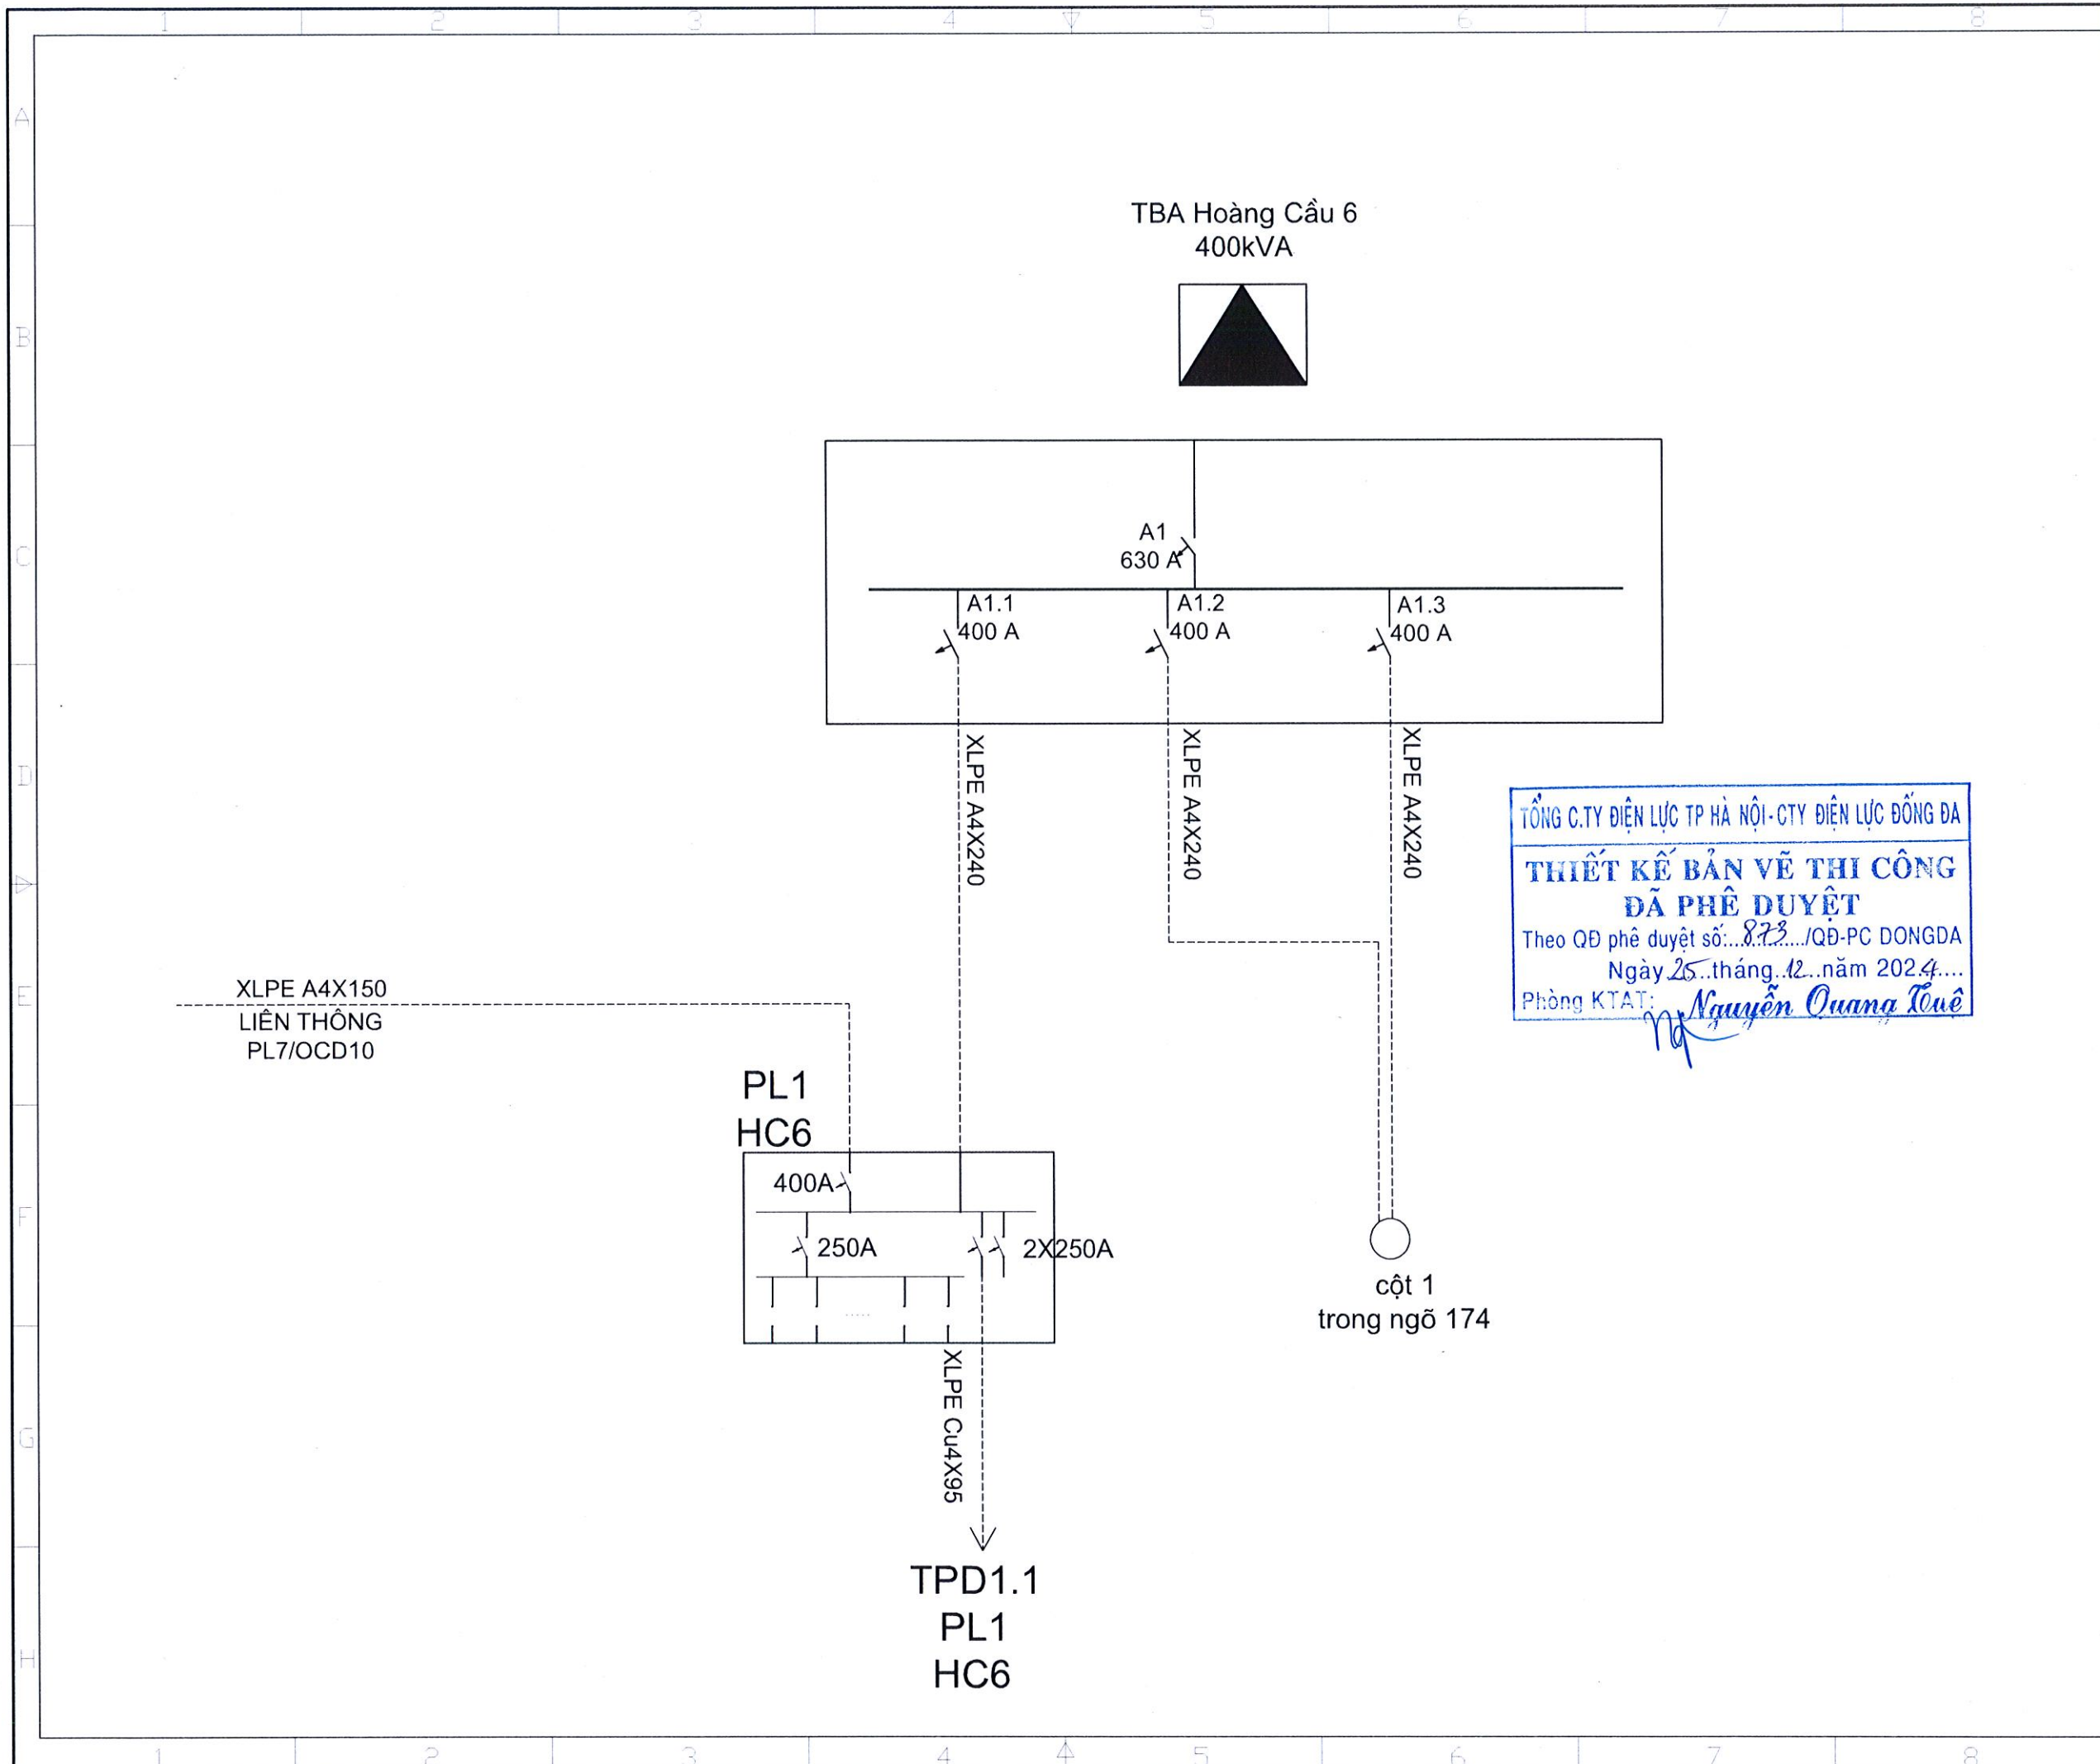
1 2 3 4 5 6 7 8

A
B
C
D
E
F
G
H

TBA Hoàng Cầu 6
400kVA

A1
630 A

A1.1
400 A

A1.2
400 A

A1.3
400 A

XLPE A4X240

XLPE A4X240

XLPE A4X240

TỔNG C.TY ĐIỆN LỰC TP HÀ NỘI-CTY ĐIỆN LỰC ĐỐNG ĐA
THIẾT KẾ BẢN VẼ THI CÔNG
ĐÃ PHÊ DUYỆT
Theo QĐ phê duyệt số:...873.../QĐ-PC DONGDA
Ngày 25 tháng 12 năm 2024....
Phòng KTAT: Nguyễn Quang Tuệ

XLPE A4X150
LIÊN THÔNG
PL7/OCD10

PL1
HC6

400A

250A

2X250A

.....

XLPE Cu4X95

cột 1
trong ngõ 174

TPD1.1
PL1
HC6

1 2 3 4 5 6 7 8